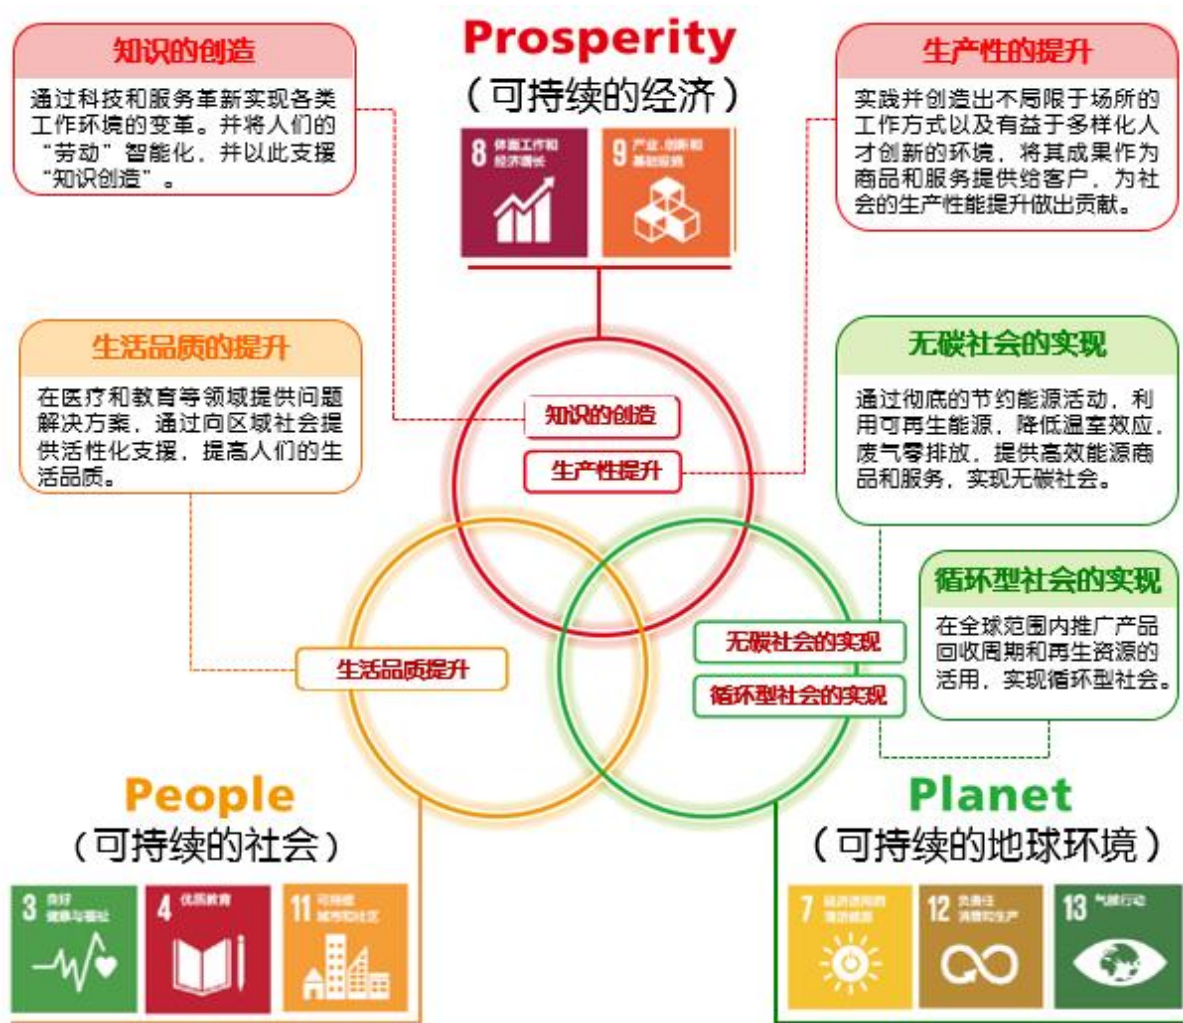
知识的创造

通过科技和服务革新实现各类工作环境的变革。并将人们的“劳动”智能化，并以此支援“知识创造”。

Prosperity
（可持续的经济）

8 体面工作和经济增长

9 产业、创新和基础设施

生产性的提升

实践并创造出不局限于场所的工作方式以及有益于多样化人才创新的环境，将其成果作为商品和服务提供给客户，为社会的生产性能提升做出贡献。

生活品质的提升

在医疗和教育等领域提供问题解决方案，通过向区域社会提供活性化支援，提高人们的生活品质。

知识的创造

生产性提升

无碳社会的实现

通过彻底的节约能源活动，利用可再生能源，降低温室效应，废气零排放，提供高效能源商品和服务，实现无碳社会。

循环型社会的实现

在全球范围内推广产品回收周期和再生资源的活用，实现循环型社会。

生活品质提升

无碳社会的实现

循环型社会的实现

People
（可持续的社会）

3 良好健康与福祉

4 优质教育

11 可持续城市和社区

Planet
（可持续的地球环境）

7 经济适用的清洁能源

12 负责任消费和生产

13 气候行动